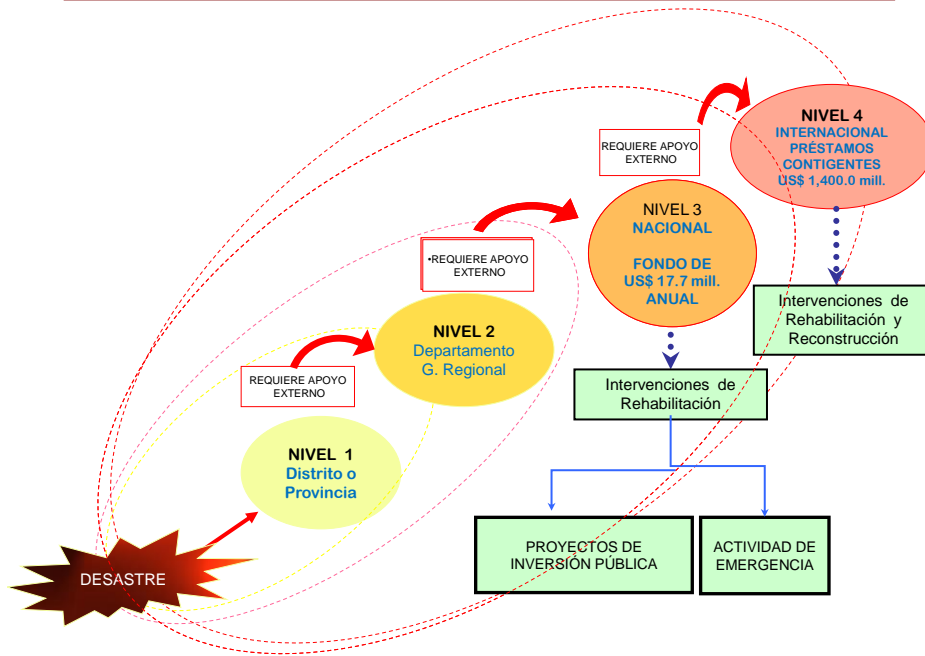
NIVEL 4
INTERNACIONAL
PRÉSTAMOS
CONTIGENTES
US$ 1,400.0 mill.

REQUIERE APOYO EXTERNO

NIVEL 3
NACIONAL
FONDO DE
US$ 17.7 mill.
ANUAL

•REQUIERE APOYO EXTERNO

Intervenciones de Rehabilitación y Reconstrucción

NIVEL 2
Departamento
G. Regional

REQUIERE APOYO EXTERNO

Intervenciones de Rehabilitación

NIVEL 1
Distrito o
Provincia

PROYECTOS DE INVERSIÓN PÚBLICA

ACTIVIDAD DE EMERGENCIA

DESASTRE